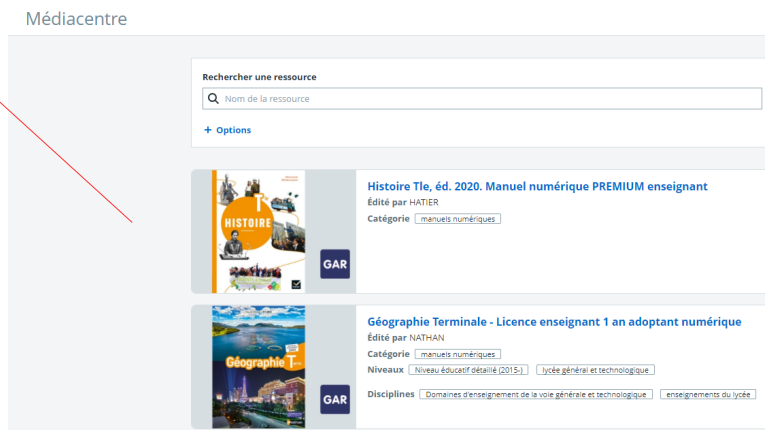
Médiacentre

Rechercher une ressource

Nom de la ressource

+ Options

HISTOIRE

GAR

Histoire Tle, éd. 2020. Manuel numérique PREMIUM enseignant

Édité par HATIER

Catégorie manuels numériques

Géographie T

GAR

Géographie Terminale - Licence enseignant 1 an adoptant numérique

Édité par NATHAN

Catégorie manuels numériques

Niveaux Niveau éducatif détaillé (2015-) lycée général et technologique

Disciplines Domaines d'enseignement de la voie générale et technologique enseignements du lycée